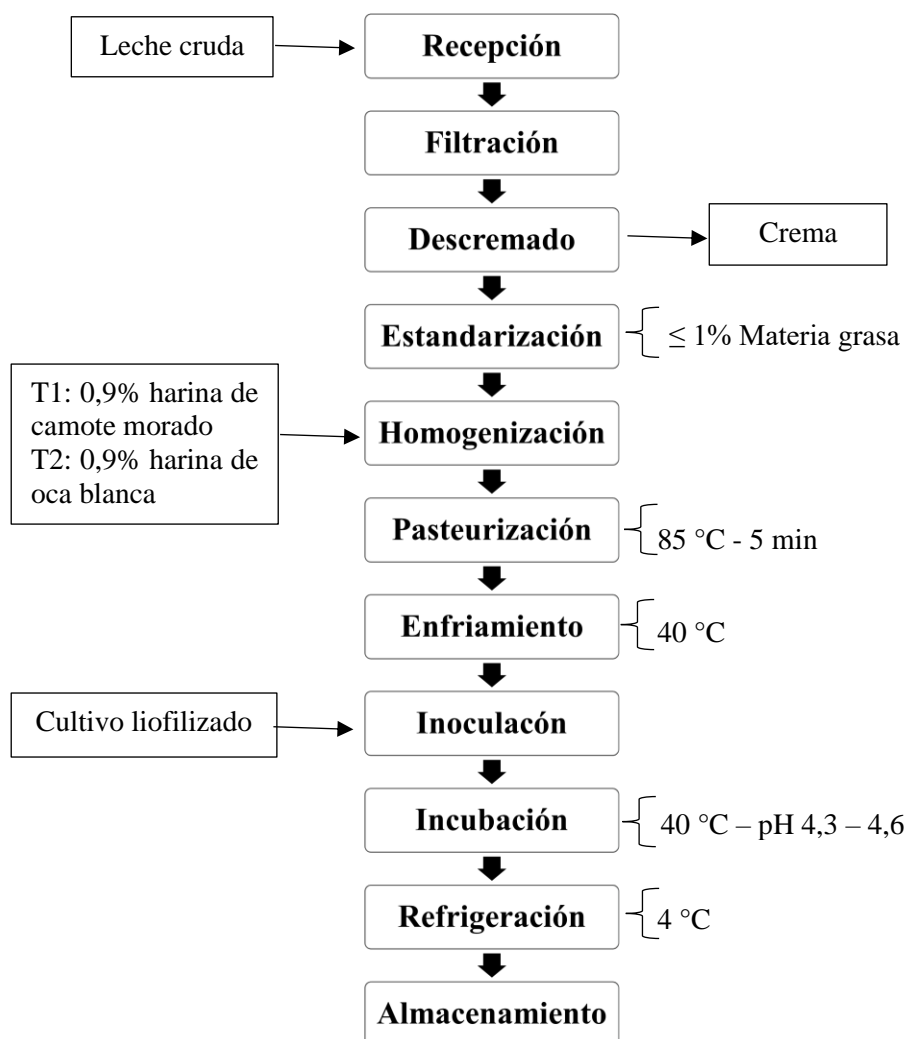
Leche cruda

Recepción

Filtración

Descremado

Crema

Estandarización

$\leq$ 1% Materia grasa

T1: 0,9% harina de camote morado
T2: 0,9% harina de oca blanca

Homogenización

Pasteurización

85 °C - 5 min

Enfriamiento

40 °C

Cultivo liofilizado

Inoculacón

Incubación

40 °C – pH 4,3 – 4,6

Refrigeración

4 °C

Almacenamiento